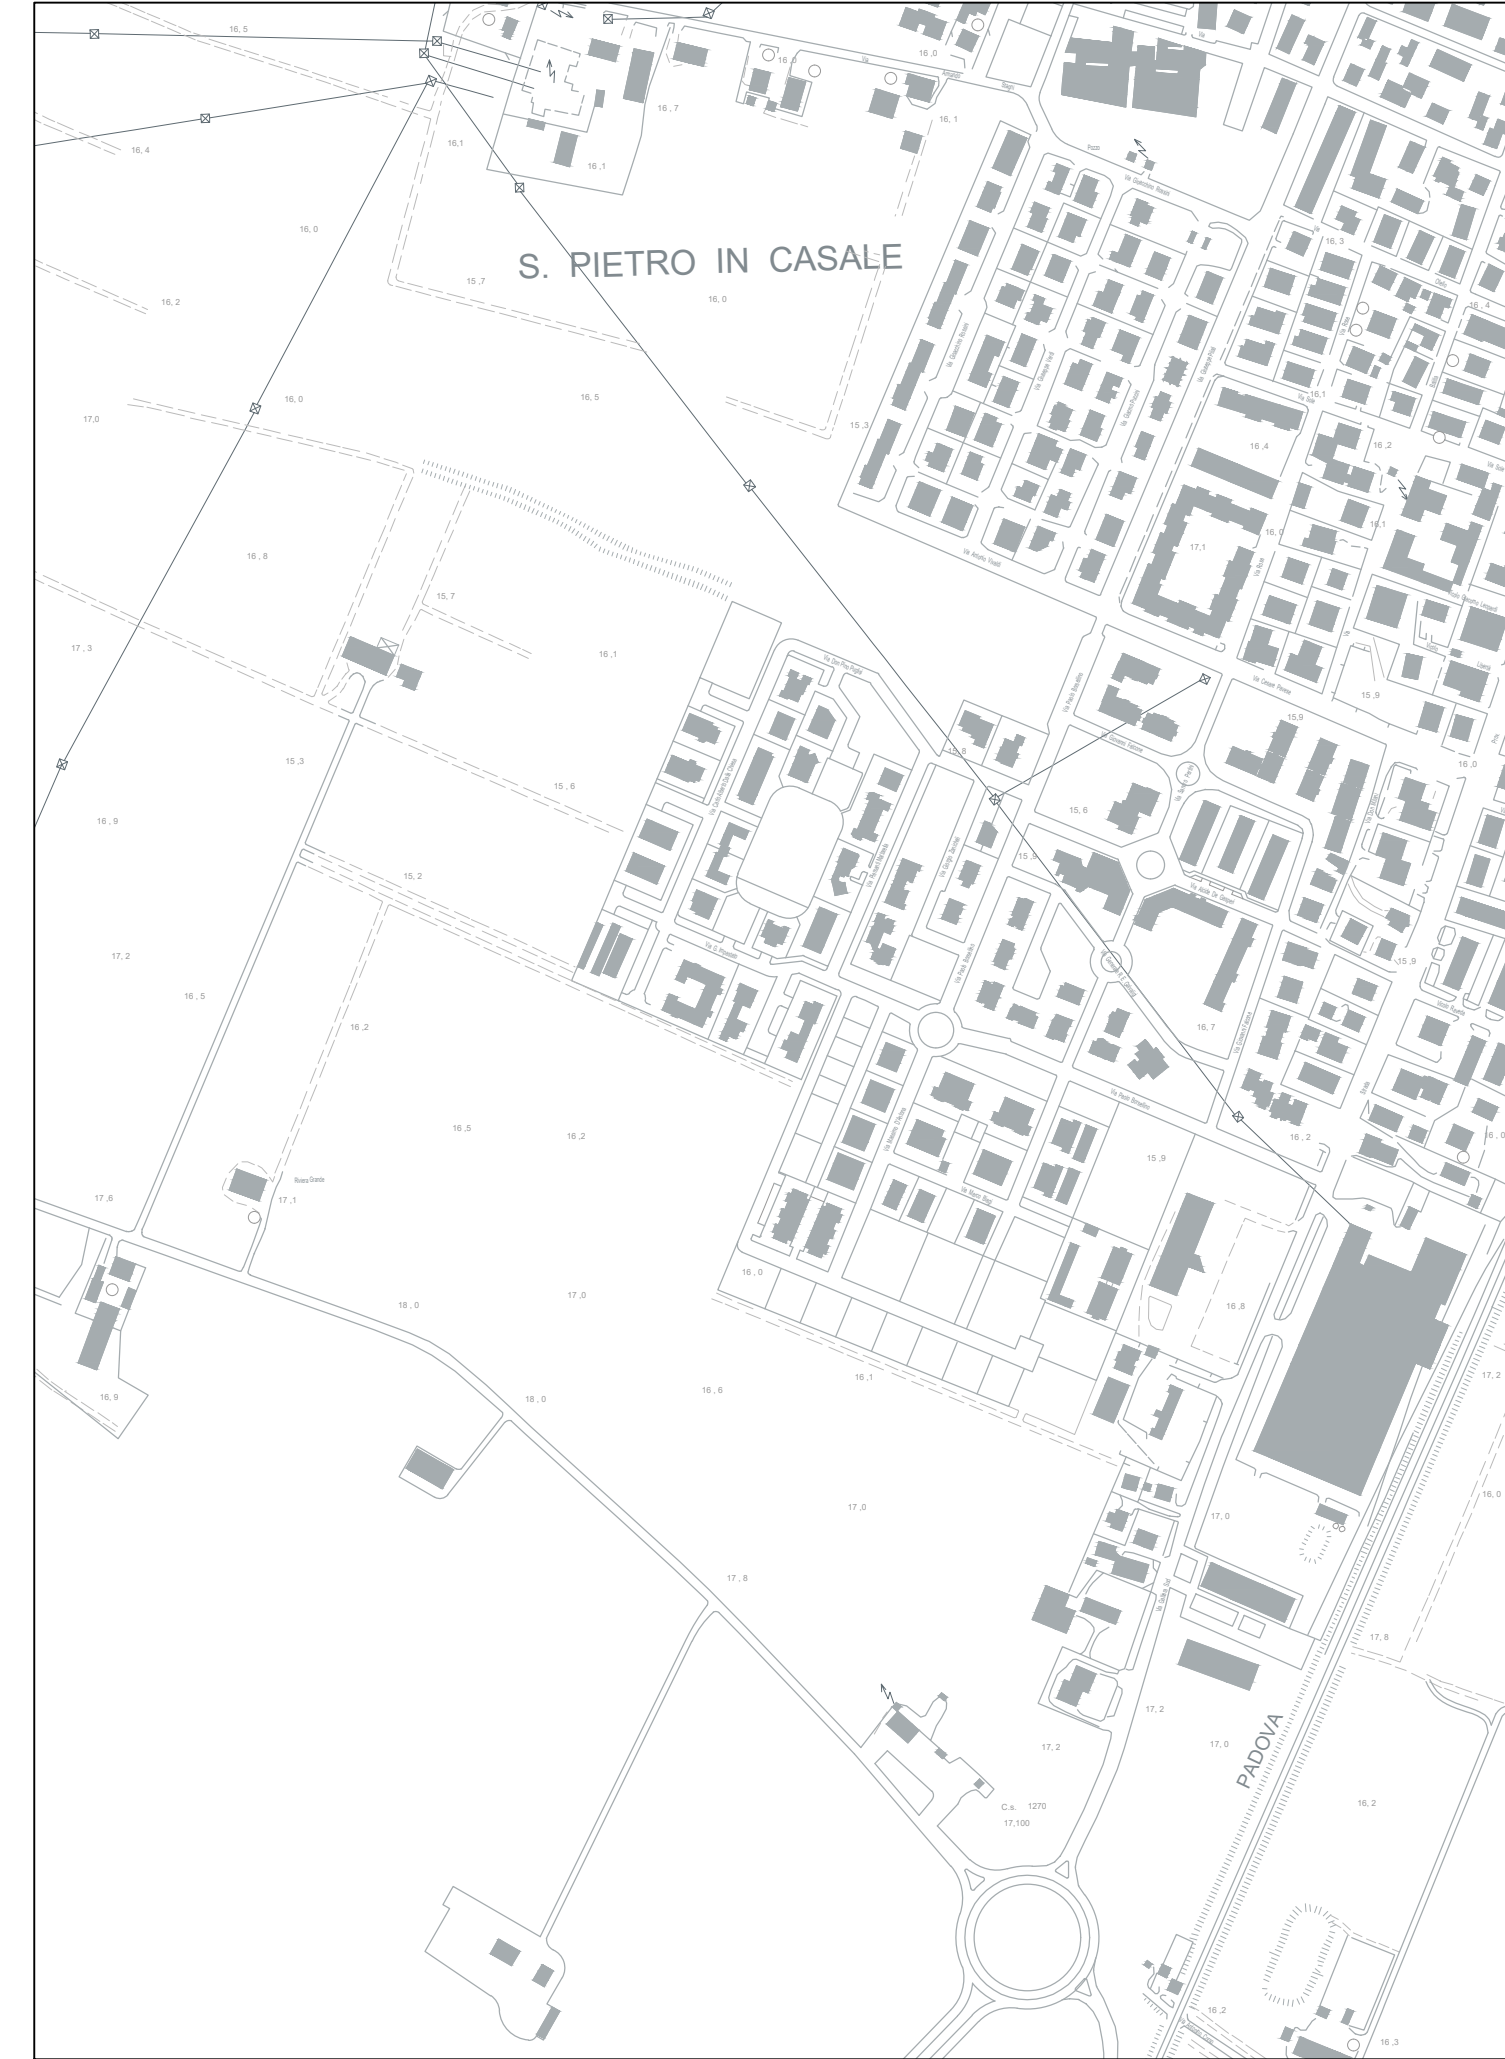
S. PIETRO IN CASALE

16, 5
16, 4
16,1
16, 0
15, 7
16, 2
16, 0
16, 5
17,0
16, 7
16, 1
16, 0
16, 1
15, 3
16, 8
15, 7
16, 1
17, 3
15, 3
15, 6
16, 9
15, 2
17, 2
16, 5
16, 2
16, 5
16, 2
17, 6
17, 1
18, 0
17, 0
16, 9
18, 0
16, 6
16, 1
17, 0
17, 8
16, 0
15, 8
15, 6
15, 9
16, 7
15, 9
16, 2
16, 8
17, 0
17, 2
17, 2
17, 0
16, 4
17,1
16, 0
16, 3
16, 1
16, 2
16, 4
15,9
15,9
16, 0
15, 9
16, 0
16, 1
17, 2
16, 0
17, 8
16, 2
16, 2
16, 3
C.s. 1270
17,100
PADOVA
Via Giuseppe Verdi
Via Pietro Bonvicini
Via Giovanni Pascoli
Via Amerigo Vespucci
Via Don Pino Puglisi
Via G. Impastato
Via Giorgio Saviolli
Via Paolo Borsellino
Via Giovanni Falcone
Via Aldo Moro
Via Cesare Pavese
Via Marco Biagi
Rivera Grande
Pozzo
Via Giovanni Fattori
Via Adele De Gasperi
Vicolo Ravello